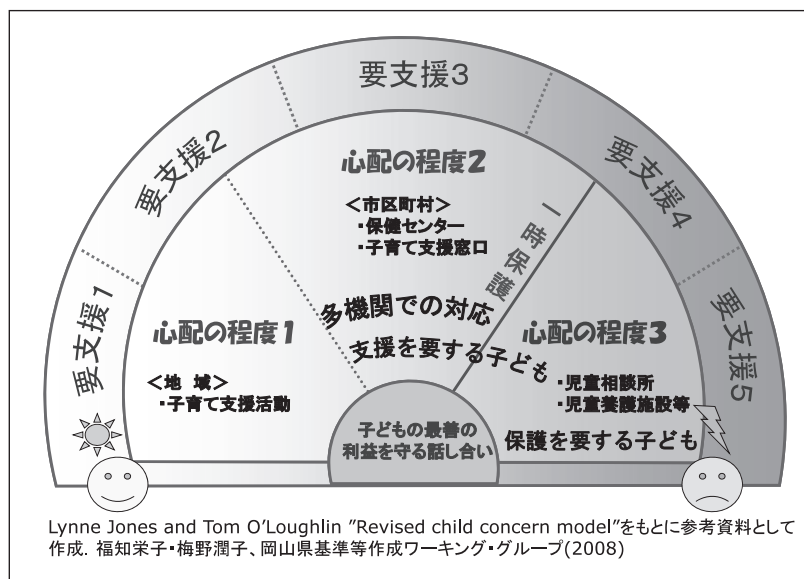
要支援1

要支援2

要支援3

要支援4

要支援5

心配の程度2

<市区町村>
・保健センター
・子育て支援窓口

一時保護

心配の程度1

<地 域>
・子育て支援活動

多機関での対応

支援を要する子ども

心配の程度3

・児童相談所
・児童養護施設等

保護を要する子ども

子どもの最善の利益を守る話し合い

Lynne Jones and Tom O'Loughlin "Revised child concern model"をもとに参考資料として作成. 福知栄子・梅野潤子、岡山県基準等作成ワーキング・グループ(2008)